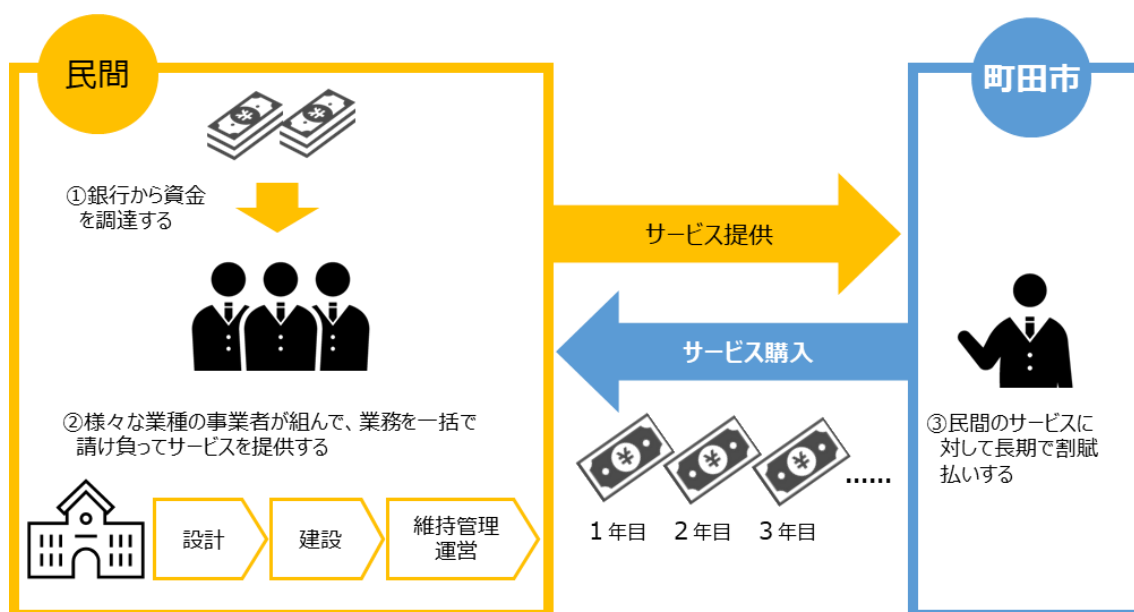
民間

町田市

①銀行から資金を調達する

サービス提供

サービス購入

②様々な業種の事業者が組んで、業務を一括で請け負ってサービスを提供する

③民間のサービスに対して長期で割賦払いする

設計

建設

維持管理
運営

1年目　2年目　3年目　……